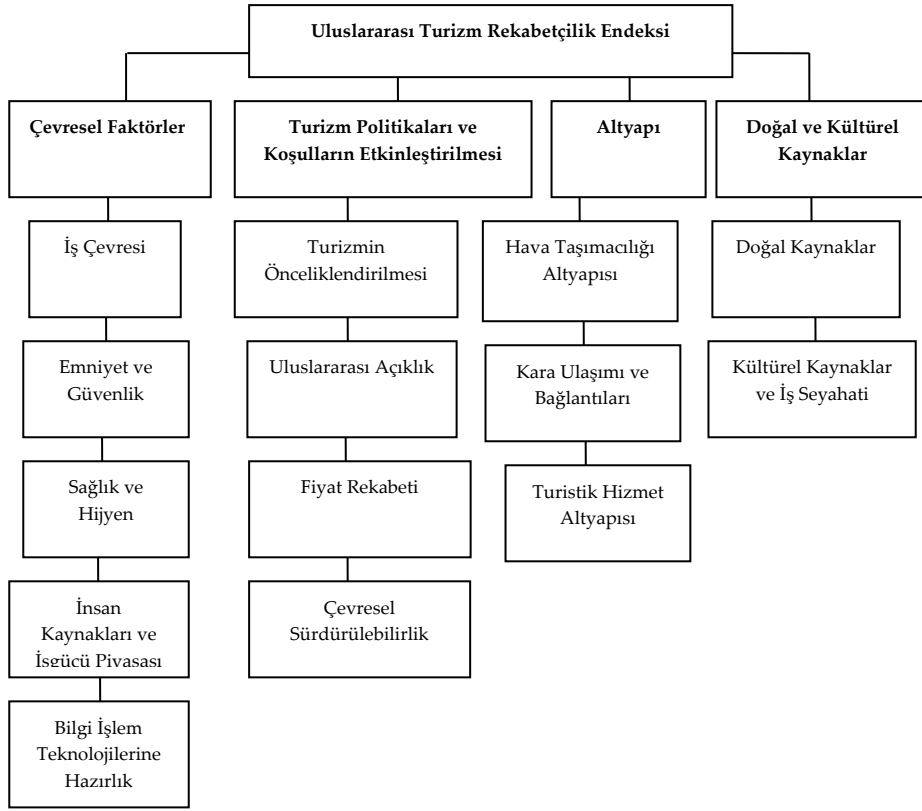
Uluslararası Turizm Rekabetçilik Endeksi

Çevresel Faktörler

İş Çevresi

Emniyet ve Güvenlik

Sağlık ve Hijyen

İnsan Kaynakları ve İşgücü Piyasası

Bilgi İşlem Teknolojilerine Hazırlık

Turizm Politikaları ve Koşulların Etkinleştirilmesi

Turizmin Önceliklendirilmesi

Uluslararası Açıklık

Fiyat Rekabeti

Çevresel Sürdürülebilirlik

Altyapı

Hava Taşımacılığı Altyapısı

Kara Ulaşımı ve Bağlantıları

Turistik Hizmet Altyapısı

Doğal ve Kültürel Kaynaklar

Doğal Kaynaklar

Kültürel Kaynaklar ve İş Seyahati